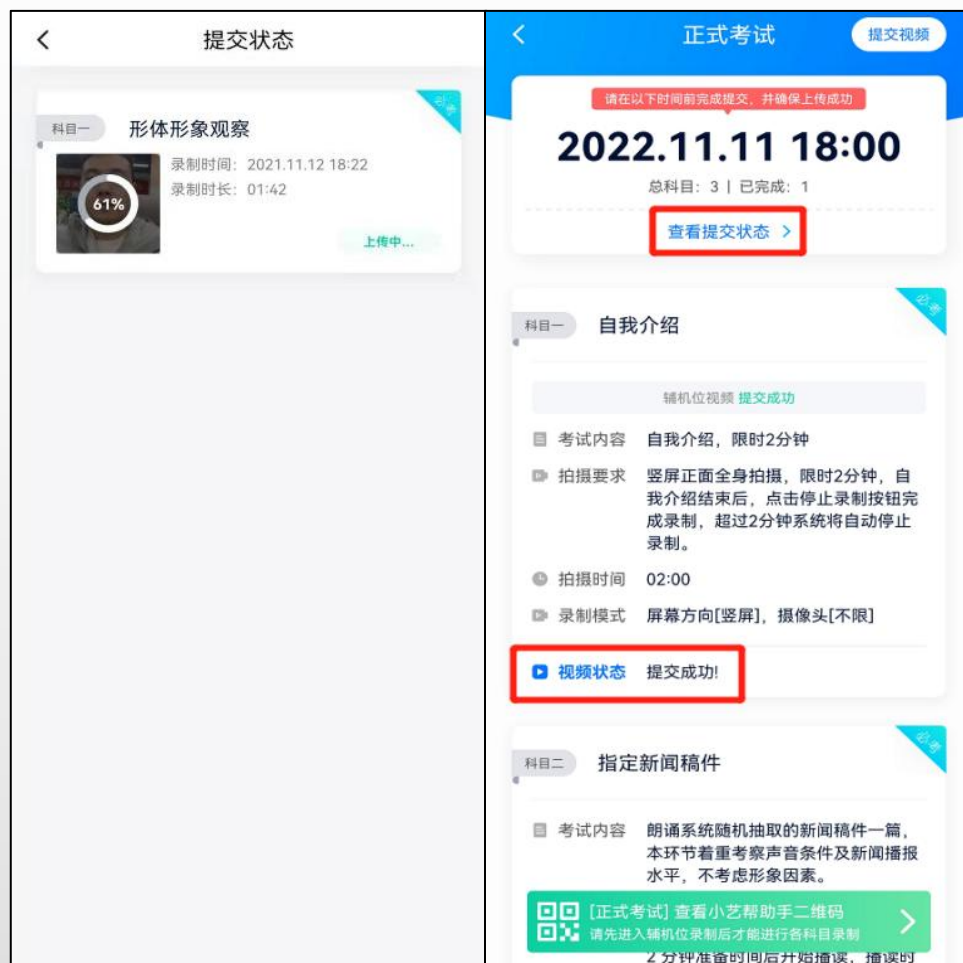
<

提交状态

科目一

形体形象观察

必考

61%

录制时间：2021.11.12 18:22

录制时长：01:42

上传中...

<

正式考试

提交视频

请在以下时间前完成提交，并确保上传成功

2022.11.11 18:00

总科目：3 | 已完成：1

查看提交状态 >

科目一

自我介绍

必考

辅机位视频 提交成功

考试内容 自我介绍，限时2分钟

拍摄要求 竖屏正面全身拍摄，限时2分钟，自我介绍结束后，点击停止录制按钮完成录制，超过2分钟系统将自动停止录制。

拍摄时间 02:00

录制模式 屏幕方向[竖屏]，摄像头[不限]

视频状态 提交成功!

科目二

指定新闻稿件

必考

考试内容 朗诵系统随机抽取的新闻稿件一篇，本环节着重考察声音条件及新闻播报水平，不考虑形象因素。

[正式考试] 查看小艺帮助手二维码

请先进入辅机位录制后才能进行各科目录制

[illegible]